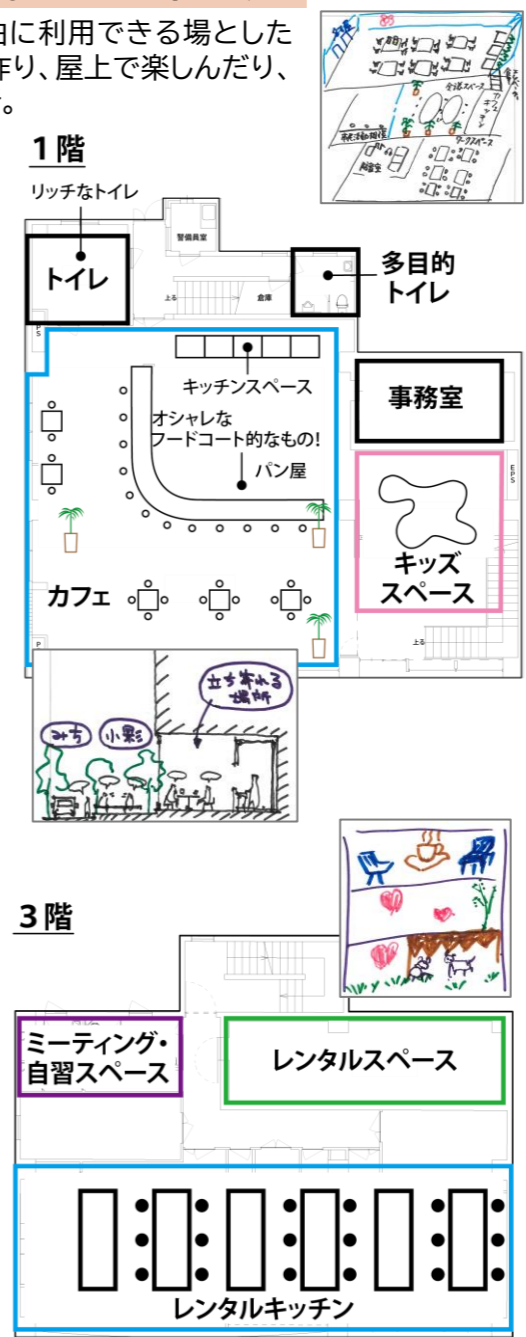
由に利用できる場とした
作り、屋上で楽しんだり、
。

1階

リッチなトイレ

トイレ

警備員室

多目的
トイレ

上る

倉庫

EPS

キッチンスペース

オシャレな
フードコート的なもの!

パン屋

事務室

EPS

キッズ
スペース

カフェ

上る

P

立ち寄れる
場所

みち

小路

3階

ミーティング・
自習スペース

レンタルスペース

レンタルキッチン

会議スペース

オシャレキッチン

ワークスペース

更衣室

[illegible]